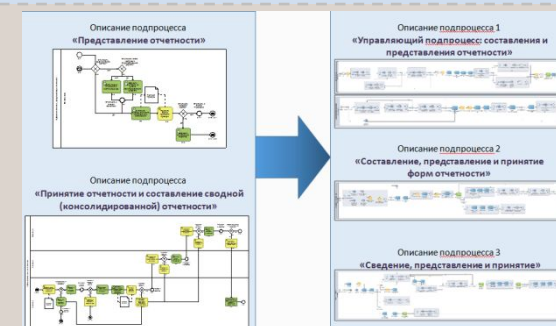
Описание подпроцесса
«Представление отчетности»

Описание подпроцесса
«Принятие отчетности и составление сводной (консолидированной) отчетности»

Описание подпроцесса 1
«Управляющий подпроцесс: составления и представления отчетности»

Описание подпроцесса 2
«Составление, представление и принятие форм отчетности»

Описание подпроцесса 3
«Сведение, представление и принятие»